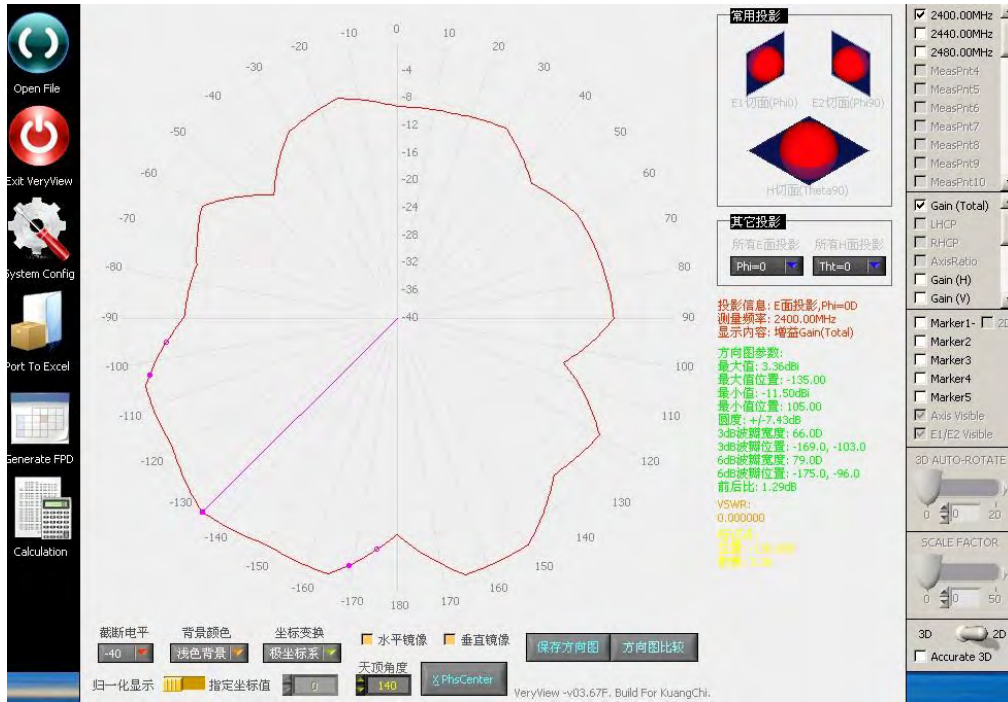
Open File
Exit VeryView
System Config
Port To Excel
Generate FPD
Calculation

0
10
20
30
40
50
60
70
80
90
100
110
120
130
140
150
160
170
180
-10
-20
-30
-40
-50
-60
-70
-80
-90
-100
-110
-120
-130
-140
-150
-160
-170
-4
-8
-12
-16
-20
-24
-28
-32
-36
-40

常用投影
E1切面(Phi0)
E2切面(Phi90)
H切面(Theta90)

其它投影
所有E面投影
所有H面投影
Phi=0
Tht=0

投影信息: E面投影,Phi=0D
测量频率: 2400.00MHz
显示内容: 增益Gain(Total)

方向图参数:
最大值: 3.36dBi
最大值位置: -135.00
最小值: -11.50dBi
最小值位置: 105.00
圆度: +/-7.43dB
3dB波瓣宽度: 66.0D
3dB波瓣位置: -169.0, -103.0
6dB波瓣宽度: 79.0D
6dB波瓣位置: -175.0, -96.0
前后比: 1.29dB

VSWR:
0.000000

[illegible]
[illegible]
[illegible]

2400.00MHz
2440.00MHz
2480.00MHz
MeasPnt4
MeasPnt5
MeasPnt6
MeasPnt7
MeasPnt8
MeasPnt9
MeasPnt10

Gain (Total)
LHCP
RHCP
AxisRatio
Gain (H)
Gain (V)

Marker1-
2D
Marker2
Marker3
Marker4
Marker5
Axis Visible
E1/E2 Visible

3D AUTO-ROTATE
0
0
20

SCALE FACTOR
0
0
50

3D
2D
Accurate 3D

截断电平
-40
背景颜色
浅色背景
坐标变换
极坐标系
水平镜像
垂直镜像
保存方向图
方向图比较
归一化显示
指定坐标值
0
天顶角度
140
X PhsCenter
VeryView -v03.67F. Build For KuangChi.